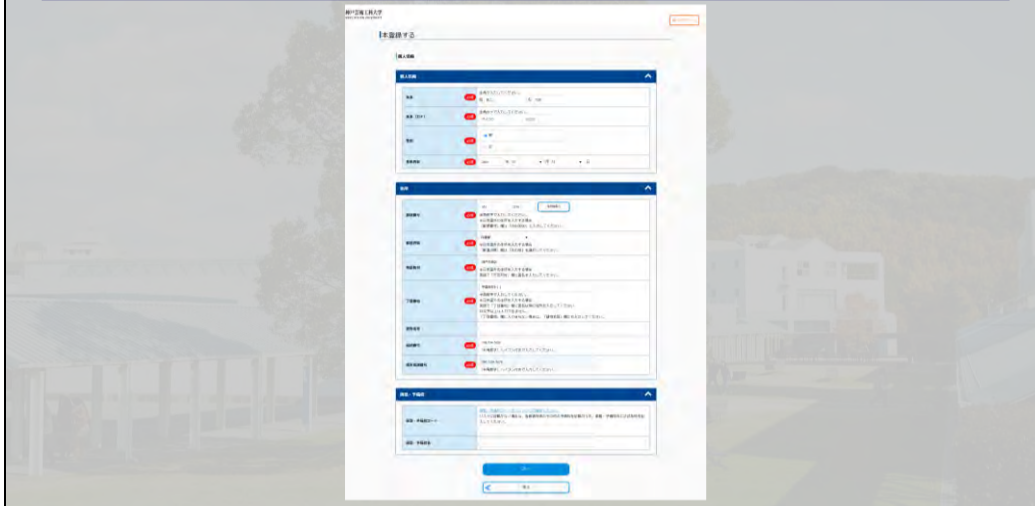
神戸芸術工科大学

本登録する

個人情報

個人情報

氏名 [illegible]

氏名（カナ） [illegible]

性別 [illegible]

生年月日 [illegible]

住所

郵便番号 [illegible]

都道府県 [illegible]

市区町村 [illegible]

丁目番地 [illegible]

建物名等

電話番号 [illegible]

緊急連絡先 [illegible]

高校・予備校

高校・予備校コード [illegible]

高校・予備校名

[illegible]

戻る